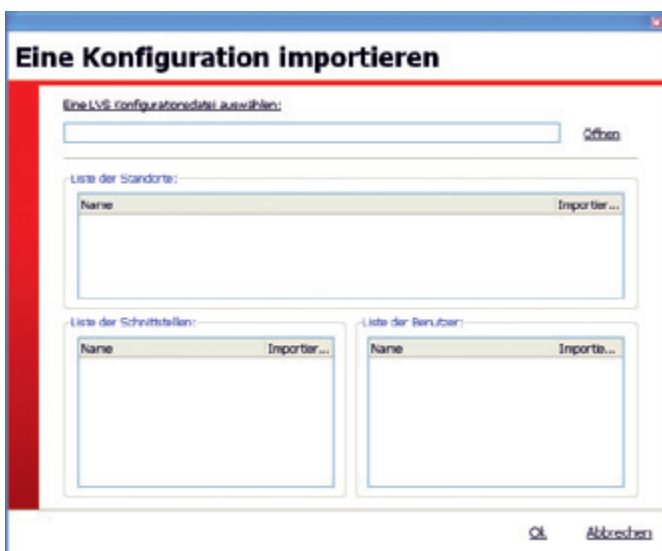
Eine Konfiguration importieren

Eine LVS Konfigurationsdatei auswählen:

Öffnen

Liste der Standorte:

| Name | Importier... |
|---|---|

Liste der Schnittstellen:

| Name | Importier... |
|---|---|

Liste der Benutzer:

| Name | Importie... |
|---|---|

OK Abbrechen